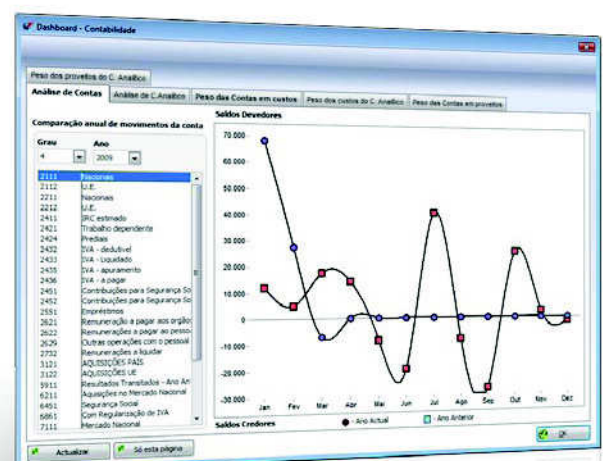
Dashboard - Contabilidade

Peso dos proveitos do C. Analítico

Análise de Contas | Análise de C.Analítico | Peso das Contas em custos | Peso dos custos do C. Analítico | Peso das Contas em proveitos

Comparação anual de movimentos da conta

Grau
4

Ano
2009

2111 Nacionais
2112 U.E.
2211 Nacionais
2212 U.E.
2411 IRC estimado
2421 Trabalho dependente
2424 Prediais
2432 IVA - dedutível
2433 IVA - Liquidado
2435 IVA - apuramento
2436 IVA - a pagar
2451 Contribuições para Segurança So
2452 Contribuições para Segurança So
2551 Empréstimos
2621 Remuneração a pagar aos orgão
2622 Remunerações a pagar ao pesso
2629 Outras operações com o pessoal
2732 Remunerações a liquidar
3121 AQUISIÇÕES PAÍS
3122 AQUISIÇÕES UE
5911 Resultados Transitados - Ano An
6211 Aquisições no Mercado Nacional
6451 Segurança Social
6861 Com Regularização de IVA
7111 Mercado Nacional

Saldos Devedores

70.000
60.000
50.000
40.000
30.000
20.000
10.000
0
-10.000
-20.000
-30.000

Jan Fev Mar Abr Mai Jun Jul Ago Set Out Nov Dez

Saldos Credores

● - Ano Actual
□ - Ano Anterior

Actualizar
Só esta página
OK